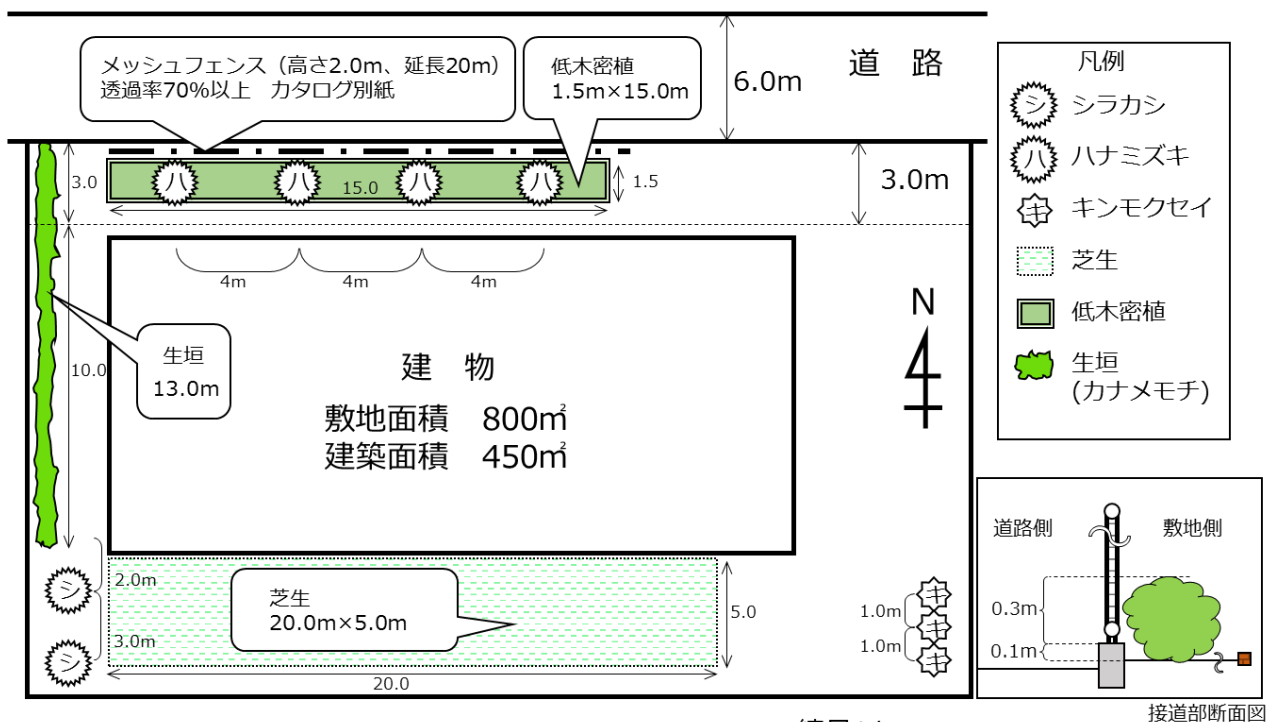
メッシュフェンス（高さ2.0m、延長20m）
透過率70%以上　カタログ別紙

低木密植
1.5m×15.0m

6.0m

道　路

凡例
シ　シラカシ
ハ　ハナミズキ
キ　キンモクセイ
芝生
低木密植
生垣
(カナメモチ)

3.0
ハ　ハ　15.0　ハ　ハ
1.5
3.0m

4m　4m　4m

N

生垣
13.0m

10.0

建　物
敷地面積　800㎡
建築面積　450㎡

道路側　敷地側
0.3m
0.1m

シ
2.0m
芝生
20.0m×5.0m
5.0
3.0m
シ
20.0

1.0m
1.0m
キ
キ
キ

接道部断面図